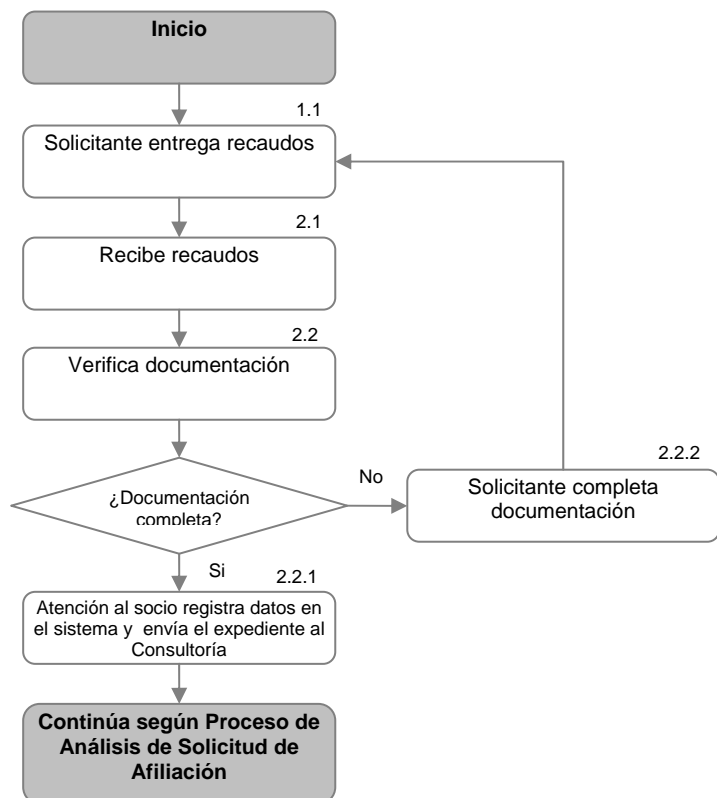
Inicio

1.1

Solicitante entrega recaudos

2.1

Recibe recaudos

2.2

Verifica documentación

¿Documentación completa?

No

2.2.2

Solicitante completa documentación

Si

2.2.1

Atención al socio registra datos en el sistema y envía el expediente al Consultoría

Continúa según Proceso de Análisis de Solicitud de Afiliación